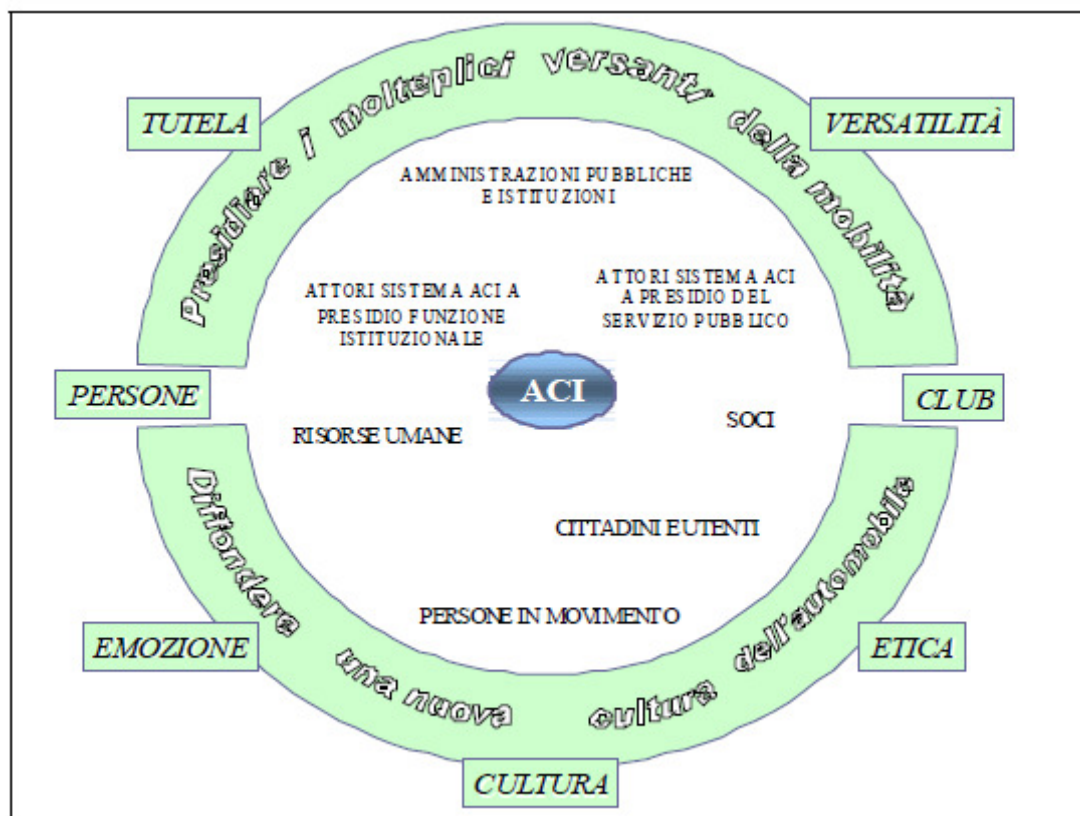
Presidiare i molteplici versanti della mobilità

TUTELA

VERSATILITÀ

AMMINISTRAZIONI PUBBLICHE E ISTITUZIONI

ATTORI SISTEMA ACI A PRESIDIO FUNZIONE ISTITUZIONALE

ATTORI SISTEMA ACI A PRESIDIO DEL SERVIZIO PUBBLICO

PERSONE

ACI

CLUB

RISORSE UMANE

SOCI

CITTADINI E UTENTI

PERSONE IN MOVIMENTO

Diffondere una nuova cultura dell'automobile

EMOZIONE

ETICA

CULTURA